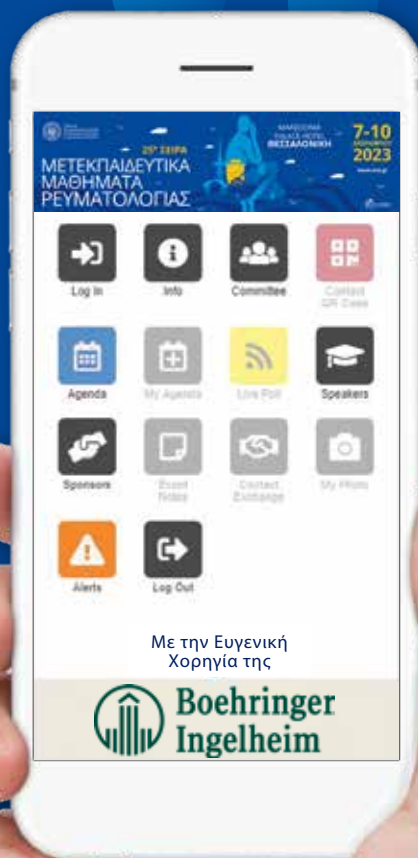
25η ΣΕΙΡΑ
ΜΕΤΕΚΠΑΙΔΕΥΤΙΚΑ ΜΑΘΗΜΑΤΑ ΡΕΥΜΑΤΟΛΟΓΙΑΣ

MAKEDONIA PALACE HOTEL ΘΕΣΣΑΛΟΝΙΚΗ

7-10
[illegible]
2023

Log In
Info
Committee
Contact QR Code
Agenda
My Agenda
Live Poll
Speakers
Sponsors
Event Notes
Contact Exchange
My Photo
Alerts
Log Out

Με την Ευγενική Χορηγία της

Boehringer Ingelheim